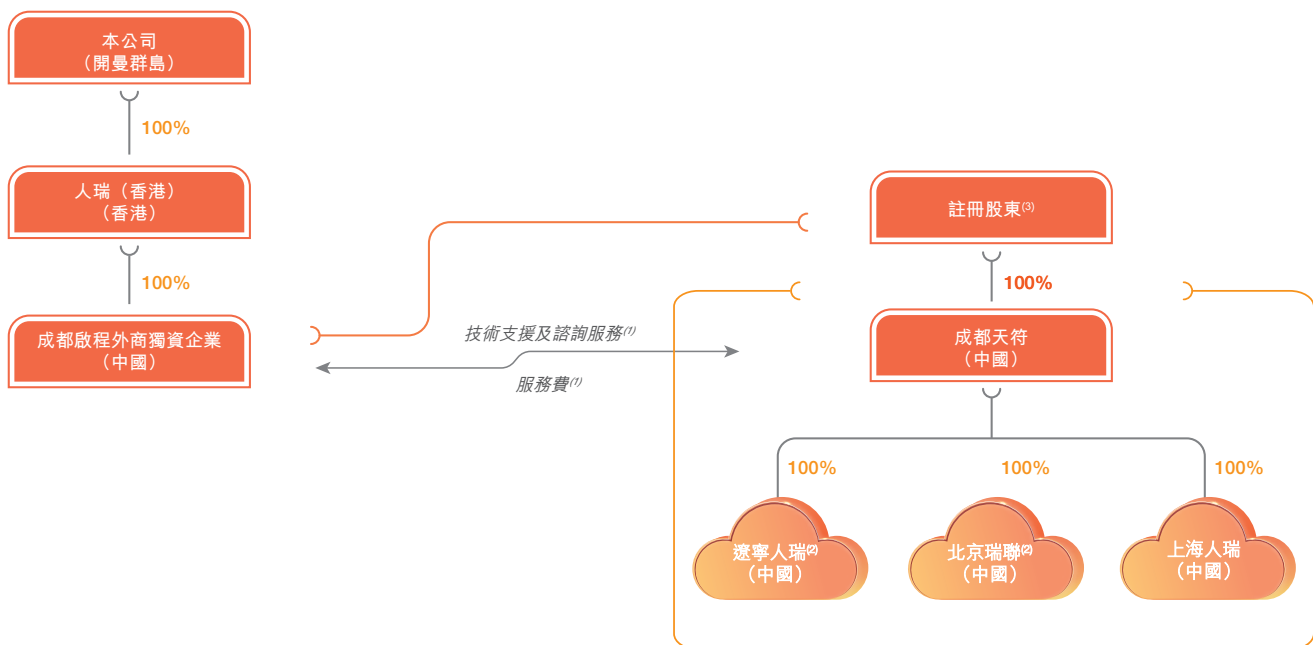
本公司
（開曼群島）

100%

人瑞（香港）
（香港）

100%

成都啟程外商獨資企業
（中國）

技術支援及諮詢服務$^{(1)}$

服務費$^{(1)}$

註冊股東$^{(3)}$

100%

成都天符
（中國）

100%

100%

100%

遼寧人瑞$^{(2)}$
（中國）

北京瑞聯$^{(2)}$
（中國）

上海人瑞
（中國）